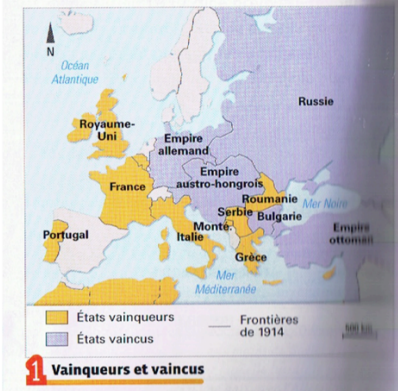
N

Océan Atlantique

Russie

Royaume-Uni

Empire allemand

Empire austro-hongrois

France

Roumanie

Mer Noire

Serbie

Bulgarie

Empire ottoman

Portugal

Monté-

Italie

Grèce

Mer Méditerranée

États vainqueurs

États vaincus

Frontières de 1914

500 km

1 Vainqueurs et vaincus